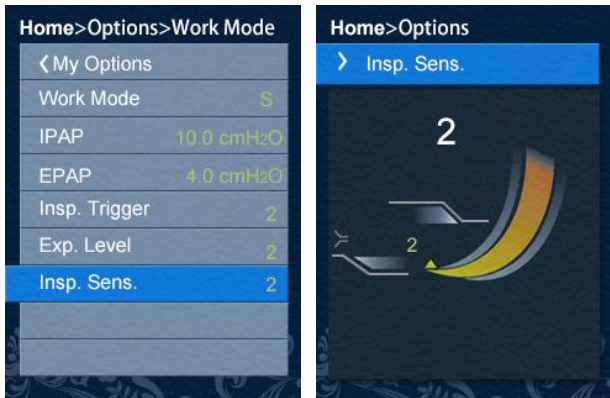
Home>Options>Work Mode

❮ My Options

| | |
|---|---|
| Work Mode | S |
| IPAP | 10.0 cmH2O |
| EPAP | 4.0 cmH2O |
| Insp. Trigger | 2 |
| Exp. Level | 2 |
| Insp. Sens. | 2 |

Home>Options

› Insp. Sens.

2

2